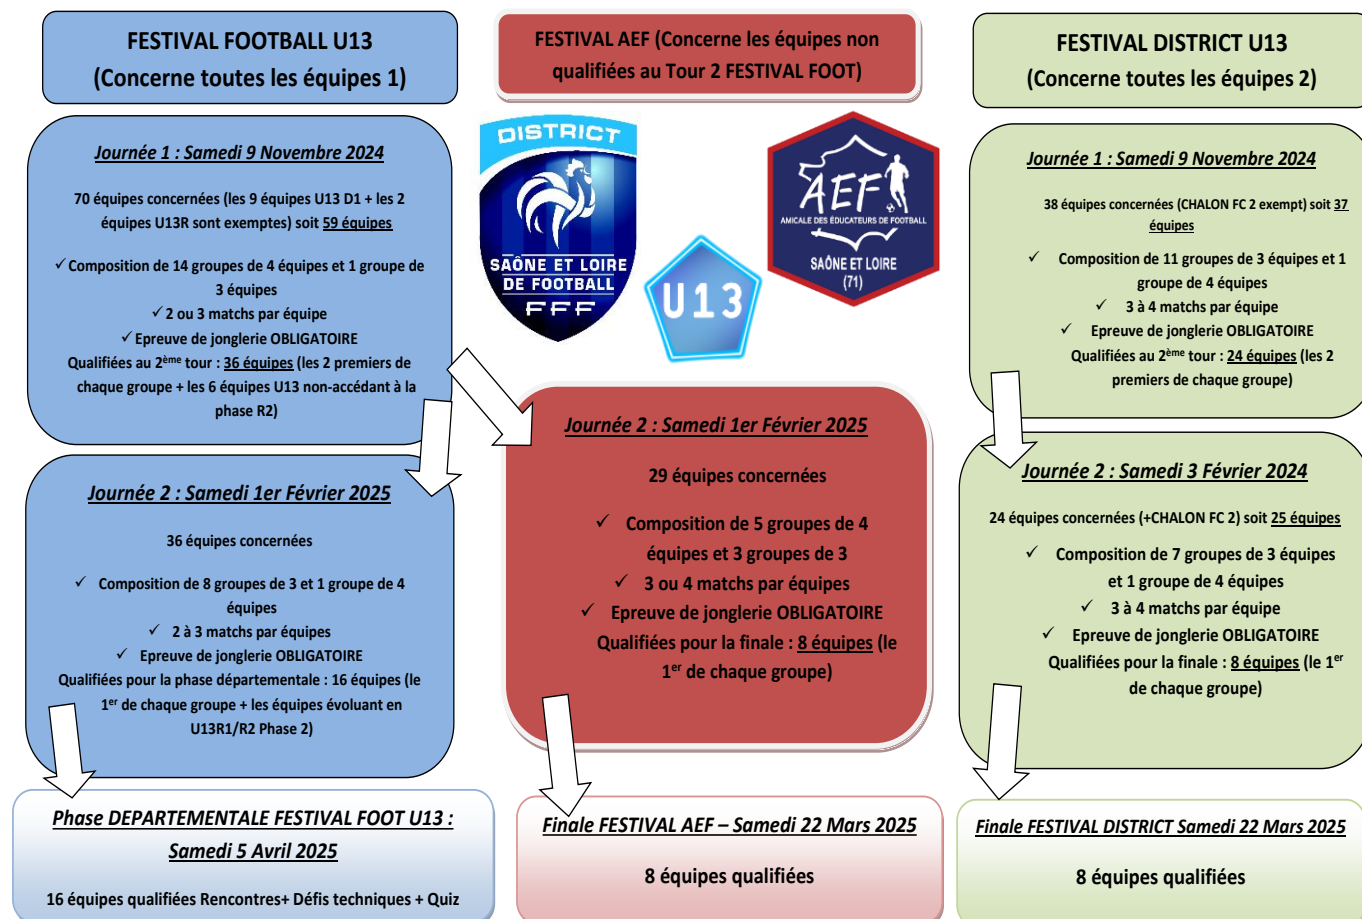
FESTIVAL FOOTBALL U13
(Concerne toutes les équipes 1)

FESTIVAL AEF (Concerne les équipes non qualifiées au Tour 2 FESTIVAL FOOT)

FESTIVAL DISTRICT U13
(Concerne toutes les équipes 2)

DISTRICT SAÔNE ET LOIRE DE FOOTBALL FFF

U13

AEF AMICALE DES ÉDUCATEURS DE FOOTBALL SAÔNE ET LOIRE (71)

Journée 1 : Samedi 9 Novembre 2024

70 équipes concernées (les 9 équipes U13 D1 + les 2 équipes U13R sont exemptes) soit 59 équipes

✓ Composition de 14 groupes de 4 équipes et 1 groupe de 3 équipes
✓ 2 ou 3 matchs par équipe
✓ Epreuve de jonglerie OBLIGATOIRE
Qualifiées au 2$^{ème}$ tour : 36 équipes (les 2 premiers de chaque groupe + les 6 équipes U13 non-accédant à la phase R2)

Journée 2 : Samedi 1er Février 2025

36 équipes concernées

✓ Composition de 8 groupes de 3 et 1 groupe de 4 équipes
✓ 2 à 3 matchs par équipes
✓ Epreuve de jonglerie OBLIGATOIRE
Qualifiées pour la phase départementale : 16 équipes (le 1$^{er}$ de chaque groupe + les équipes évoluant en U13R1/R2 Phase 2)

Phase DEPARTEMENTALE FESTIVAL FOOT U13 : Samedi 5 Avril 2025

16 équipes qualifiées Rencontres+ Défis techniques + Quiz

Journée 2 : Samedi 1er Février 2025

29 équipes concernées

✓ Composition de 5 groupes de 4 équipes et 3 groupes de 3
✓ 3 ou 4 matchs par équipes
✓ Epreuve de jonglerie OBLIGATOIRE
Qualifiées pour la finale : 8 équipes (le 1$^{er}$ de chaque groupe)

Finale FESTIVAL AEF – Samedi 22 Mars 2025

8 équipes qualifiées

Journée 1 : Samedi 9 Novembre 2024

38 équipes concernées (CHALON FC 2 exempt) soit 37 équipes

✓ Composition de 11 groupes de 3 équipes et 1 groupe de 4 équipes
✓ 3 à 4 matchs par équipe
✓ Epreuve de jonglerie OBLIGATOIRE
Qualifiées au 2$^{ème}$ tour : 24 équipes (les 2 premiers de chaque groupe)

Journée 2 : Samedi 3 Février 2024

24 équipes concernées (+CHALON FC 2) soit 25 équipes

✓ Composition de 7 groupes de 3 équipes et 1 groupe de 4 équipes
✓ 3 à 4 matchs par équipe
✓ Epreuve de jonglerie OBLIGATOIRE
Qualifiées pour la finale : 8 équipes (le 1$^{er}$ de chaque groupe)

Finale FESTIVAL DISTRICT Samedi 22 Mars 2025

8 équipes qualifiées